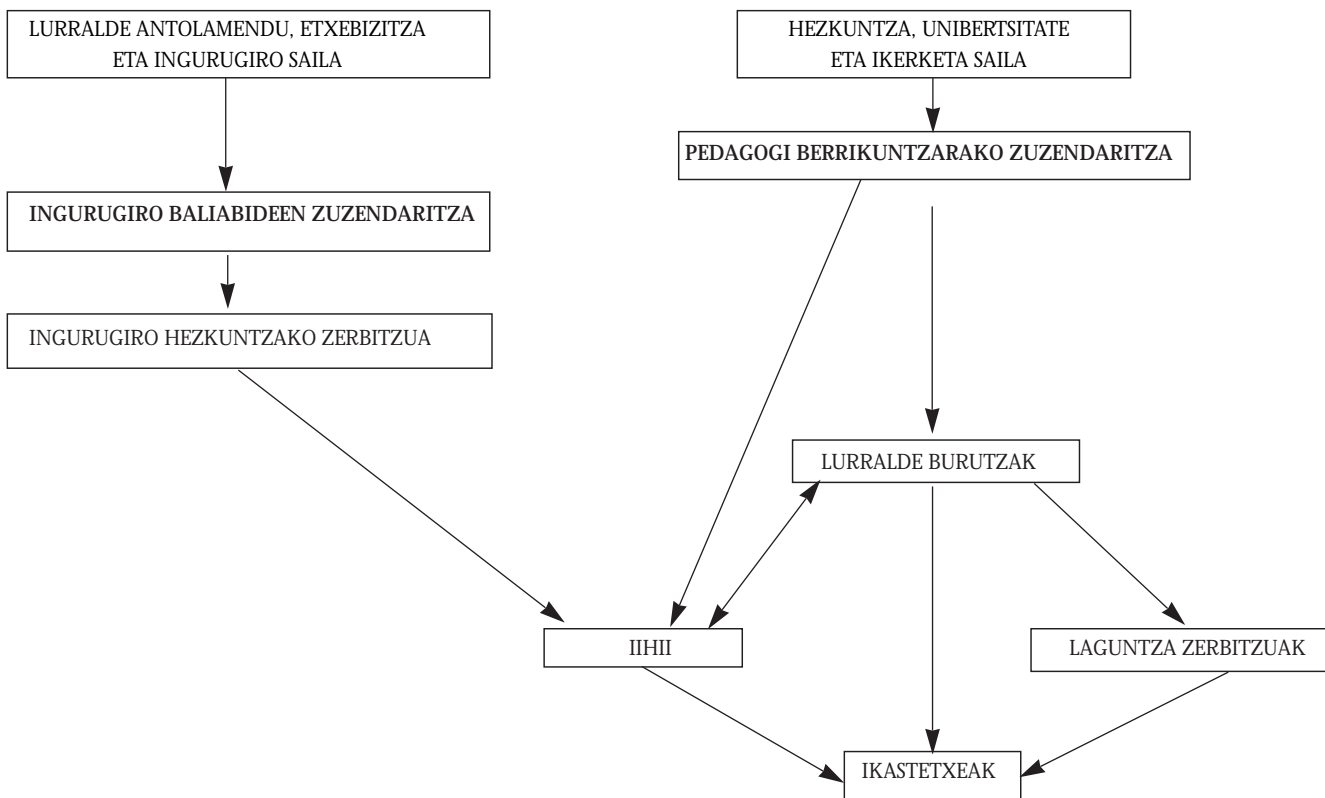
LURRALDE ANTOLAMENDU, ETXEBIZITZA ETA INGURUGIRO SAILA

HEZKUNTZA, UNIBERTSITATE ETA IKERKETA SAILA

PEDAGOGI BERRIKUNTZARAKO ZUZENDARITZA

INGURUGIRO BALIABIDEEN ZUZENDARITZA

INGURUGIRO HEZKUNTZAKO ZERBITZUA

LURRALDE BURUTZAK

IIHII

LAGUNTZA ZERBITZUAK

IKASTETXEAK